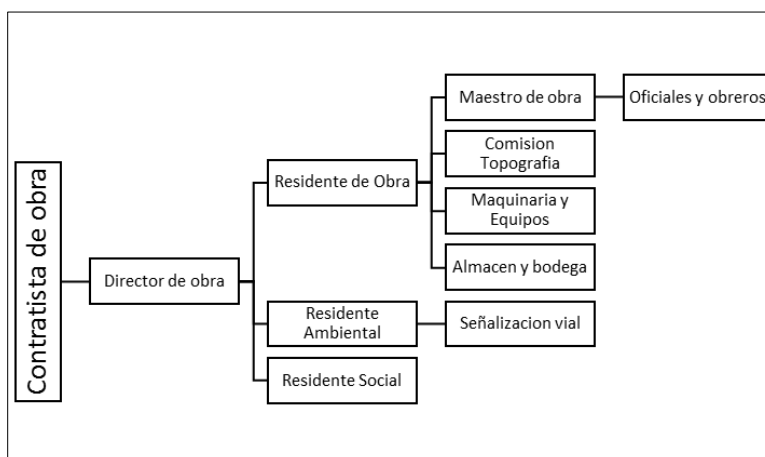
Contratista de obra

Director de obra

Residente de Obra

Maestro de obra

Oficiales y obreros

Comision Topografia

Maquinaria y Equipos

Almacen y bodega

Residente Ambiental

Señalizacion vial

Residente Social